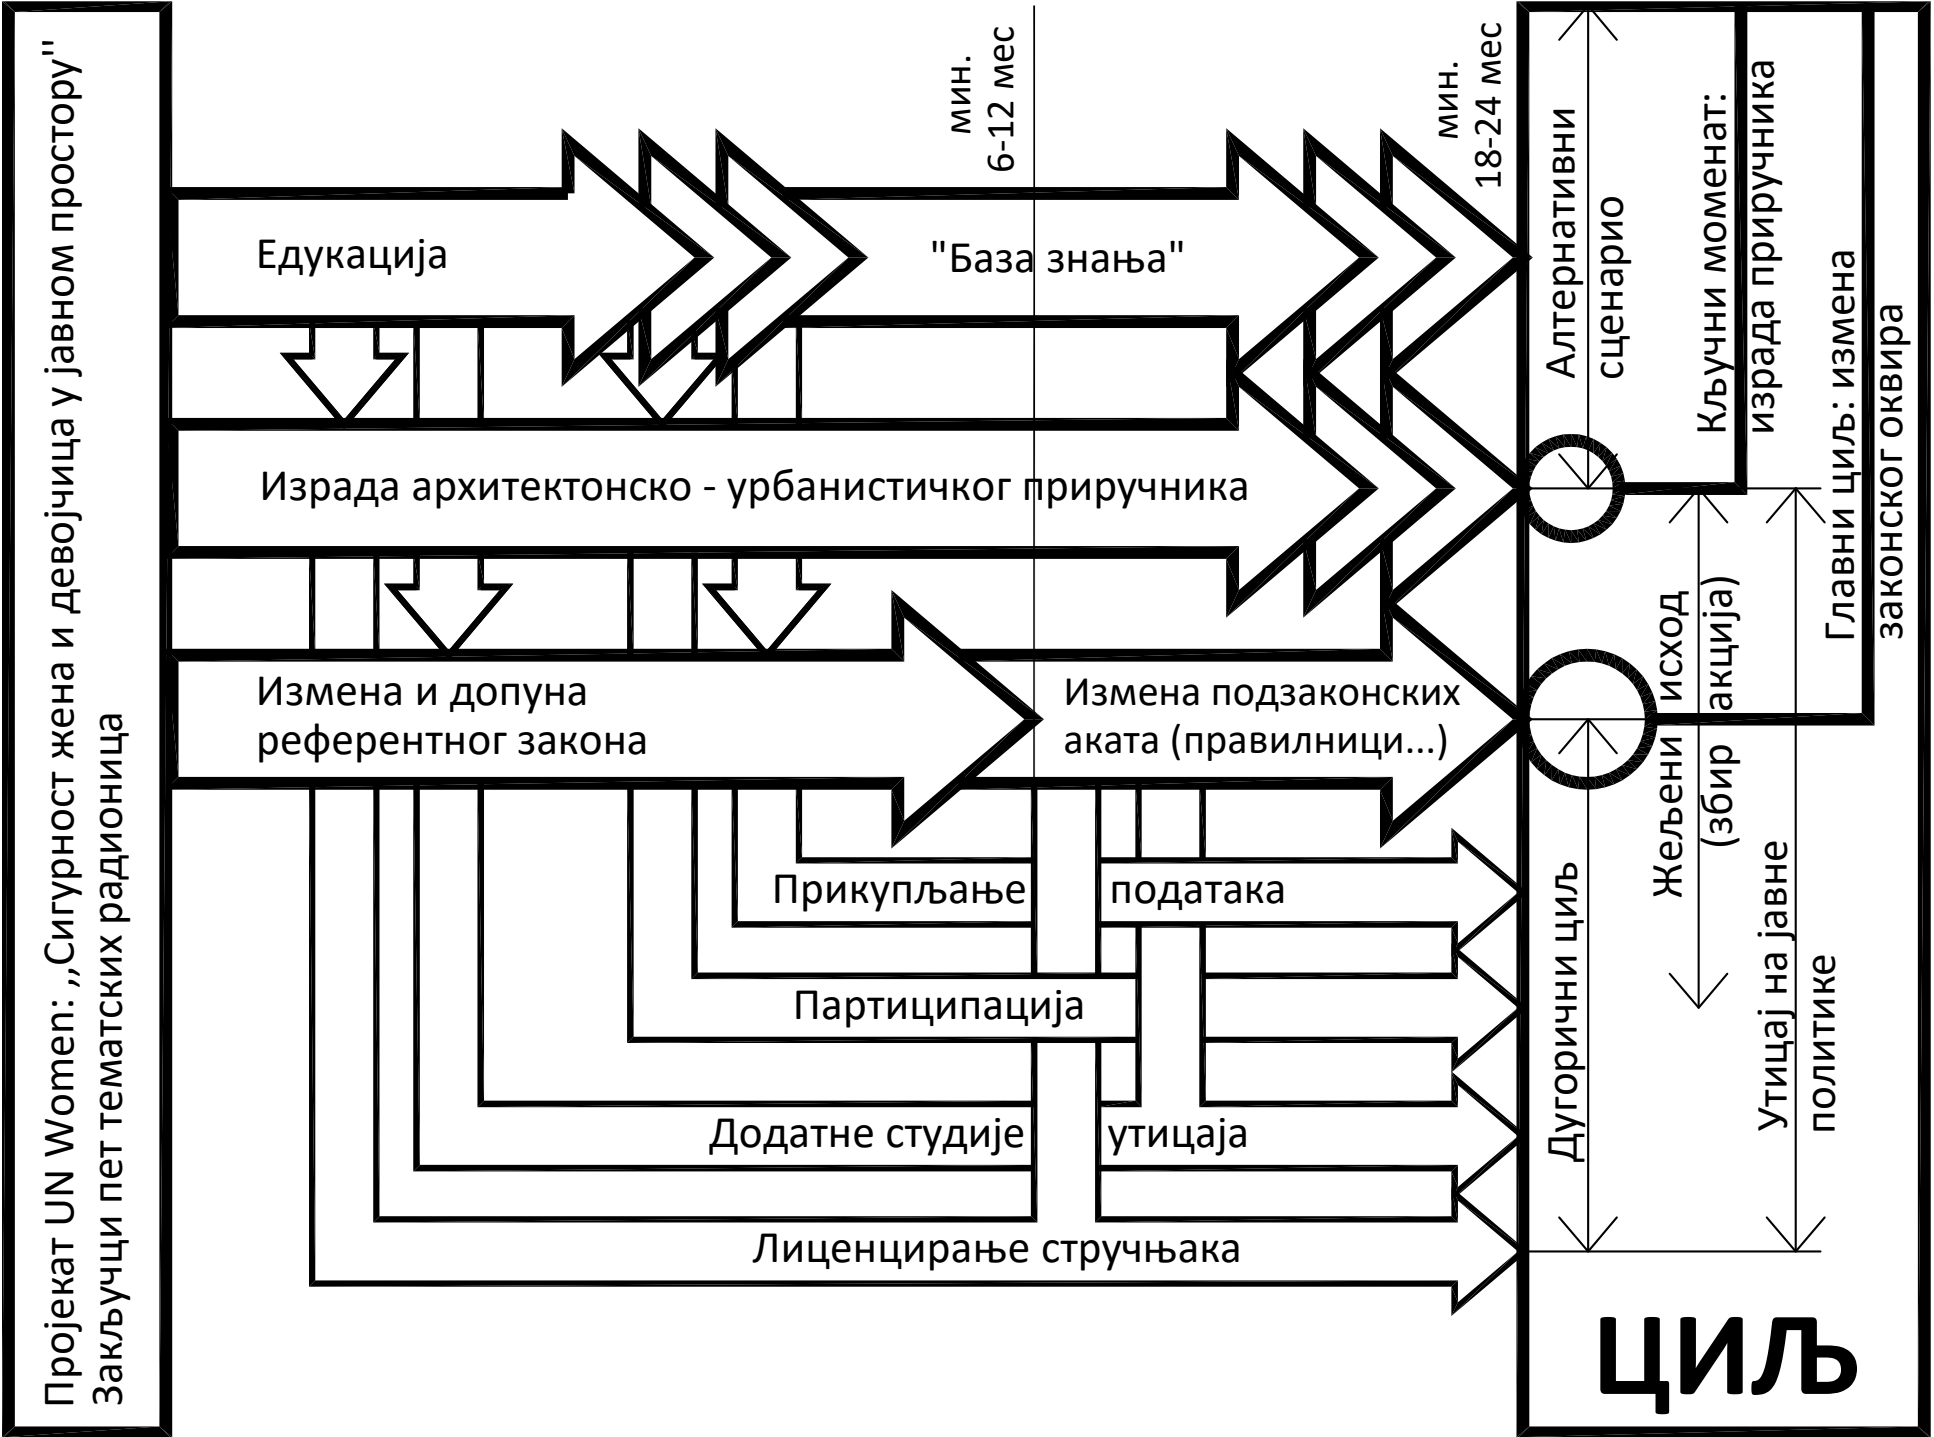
Пројекат UN Women: ,,Сигурност жена и девојчица у јавном простору"
Закључци пет тематских радионица

мин.
6-12 мес

мин.
18-24 мес

Едукација

"База знања"

Израда архитектонско - урбанистичког приручника

Измена и допуна референтног закона

Измена подзаконских аката (правилници...)

Прикупљање података

Партиципација

Додатне студије утицаја

Лиценцирање стручњака

Алтернативни сценарио

Кључни моменат: израда приручника

Главни циљ: измена законског оквира

Жељени исход (збир акција)

Дугорочни циљ

Утицај на јавне политике

ЦИЉ